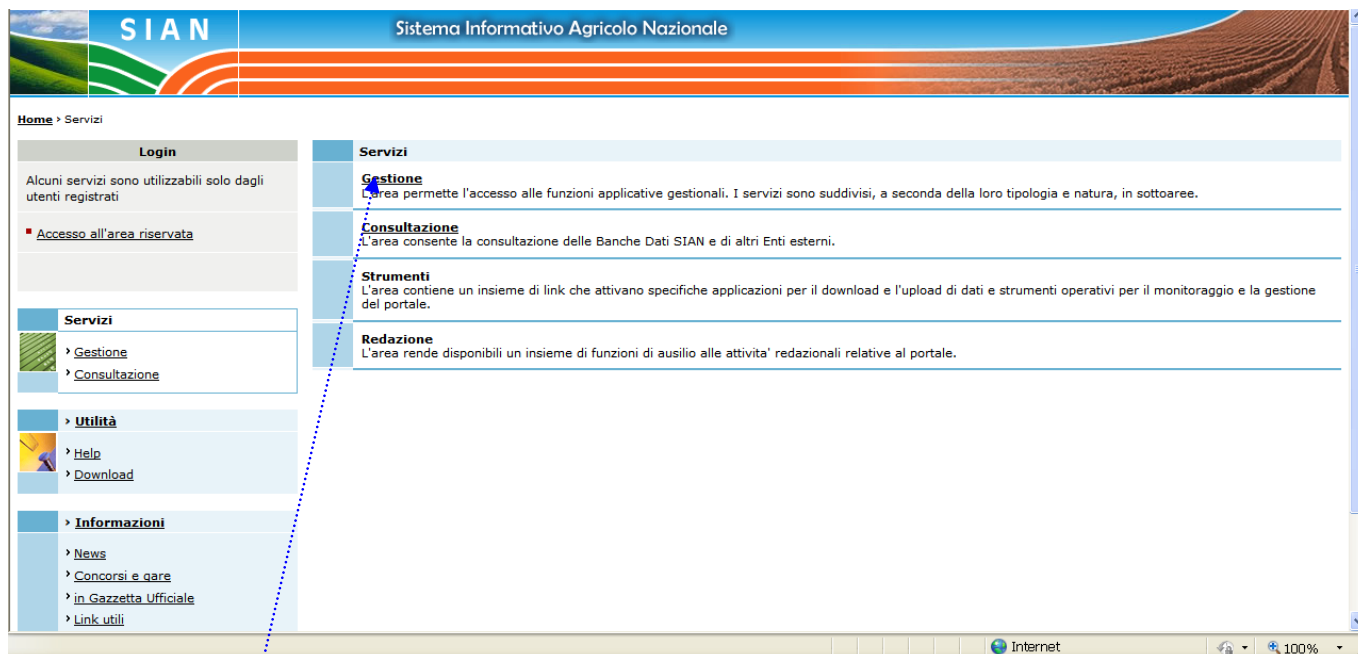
SIAN

Sistema Informativo Agricolo Nazionale

Home › Servizi

Login

Alcuni servizi sono utilizzabili solo dagli utenti registrati

Accesso all'area riservata

Servizi

› Gestione
› Consultazione

› Utilità

› Help
› Download

› Informazioni

› News
› Concorsi e gare
› in Gazzetta Ufficiale
› Link utili

Servizi

Gestione
L'area permette l'accesso alle funzioni applicative gestionali. I servizi sono suddivisi, a seconda della loro tipologia e natura, in sottoaree.

Consultazione
L'area consente la consultazione delle Banche Dati SIAN e di altri Enti esterni.

Strumenti
L'area contiene un insieme di link che attivano specifiche applicazioni per il download e l'upload di dati e strumenti operativi per il monitoraggio e la gestione del portale.

Redazione
L'area rende disponibili un insieme di funzioni di ausilio alle attivita' redazionali relative al portale.

Internet

100%